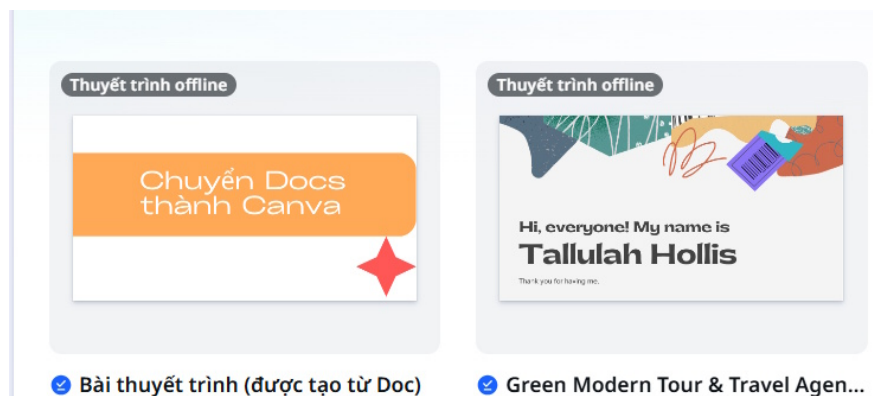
Thuyết trình offline

Chuyển Docs thành Canva

Bài thuyết trình (được tạo từ Doc)

Thuyết trình offline

Hi, everyone! My name is
Tallulah Hollis
Thank you for having me.

Green Modern Tour & Travel Agen...